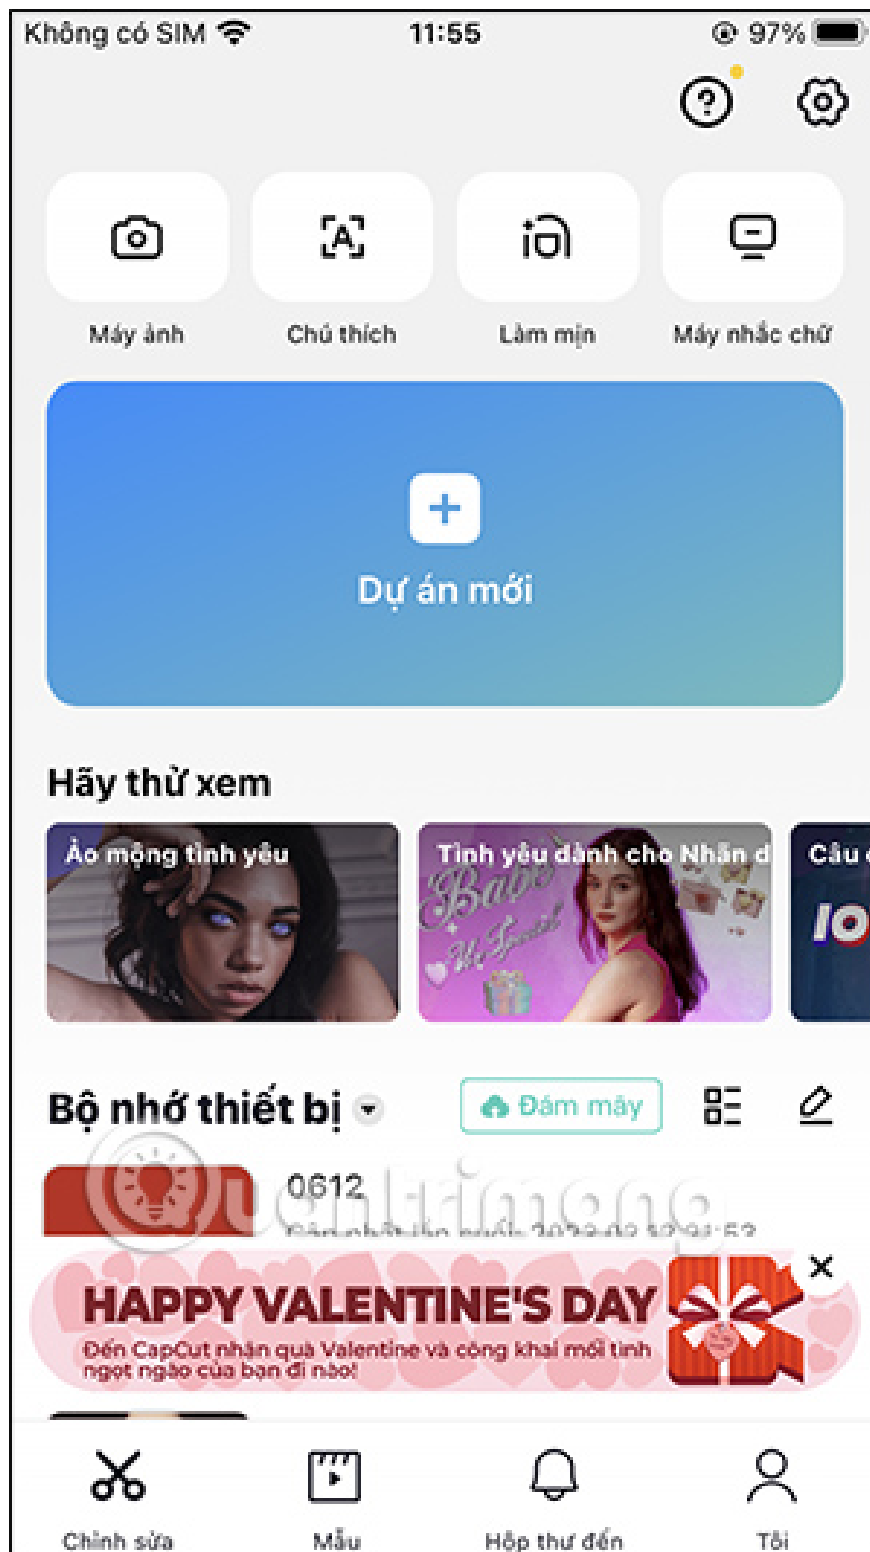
Không có SIM 11:55 97%

Máy ảnh
Chú thích
Làm mịn
Máy nhắc chữ

Dự án mới

Hãy thử xem

Ảo mộng tình yêu
Tình yêu dành cho Nhân d
Câu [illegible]

Bộ nhớ thiết bị
Đám mây

0612
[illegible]

HAPPY VALENTINE'S DAY
Đến CapCut nhận quà Valentine và công khai mối tình ngọt ngào của bạn đi nào!

Chỉnh sửa
Mẫu
Hộp thư đến
Tôi